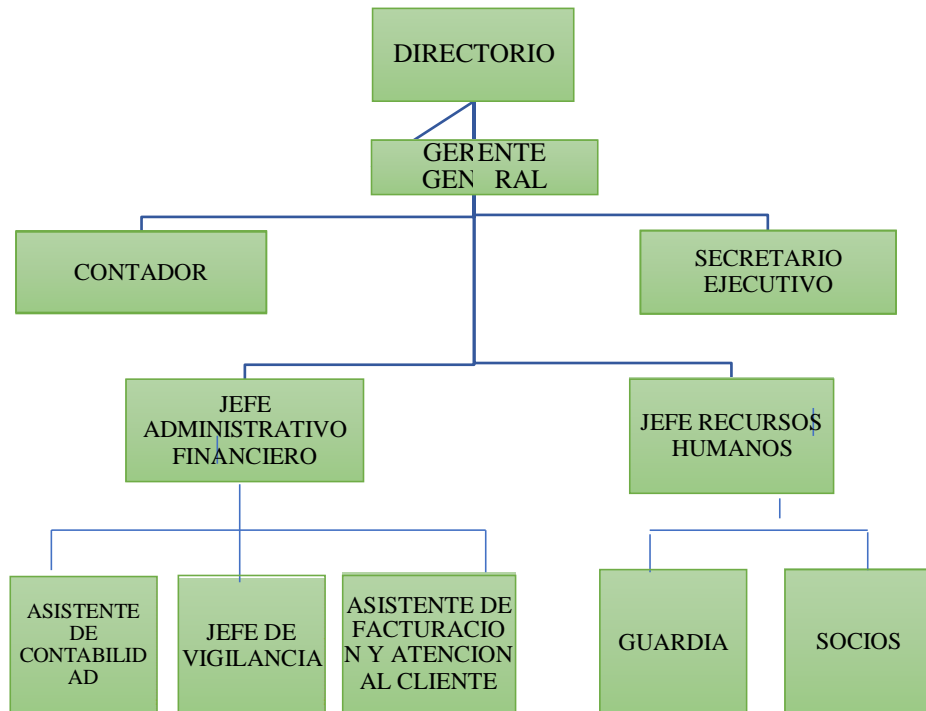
DIRECTORIO

GERENTE GENERAL

CONTADOR

SECRETARIO EJECUTIVO

JEFE ADMINISTRATIVO FINANCIERO

JEFE RECURSOS HUMANOS

ASISTENTE DE CONTABILIDAD

JEFE DE VIGILANCIA

ASISTENTE DE FACTURACION Y ATENCION AL CLIENTE

GUARDIA

SOCIOS